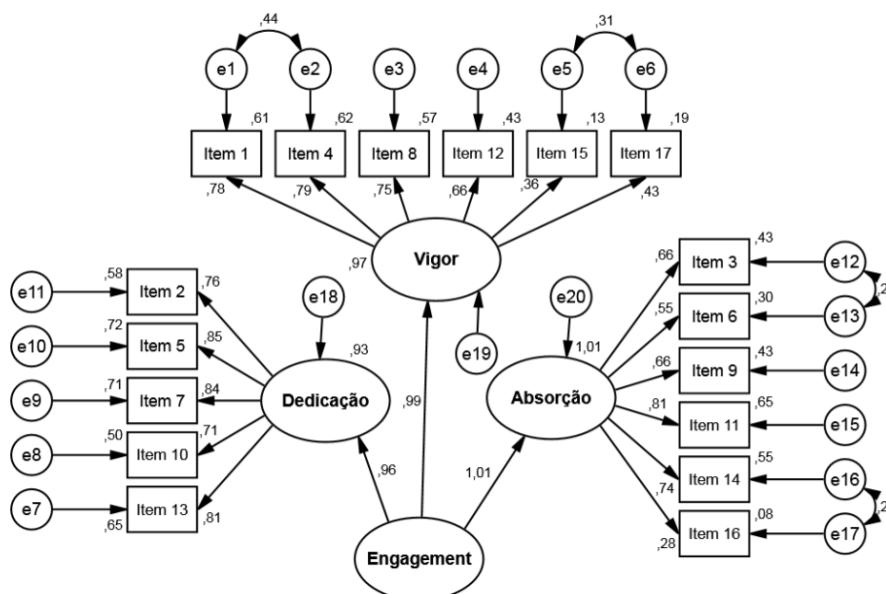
,44
,31
e1
e2
e3
e4
e5
e6
,61
,62
,57
,43
,13
,19
Item 1
Item 4
Item 8
Item 12
Item 15
Item 17
,78
,79
,75
,66
,36
,43
,97
Vigor
,58
,76
e11
Item 2
e18
,72
,85
e10
Item 5
,93
,71
,84
e9
Item 7
Dedicação
,50
,71
e8
Item 10
,96
e7
Item 13
,65
,81
,99
e19
e20
1,01
1,01
Absorção
Engagement
,66
,43
Item 3
e12
,55
,30
Item 6
e13
,2
,66
,43
Item 9
e14
,81
,65
Item 11
e15
,55
Item 14
e16
,74
,2
,08
Item 16
e17
,28